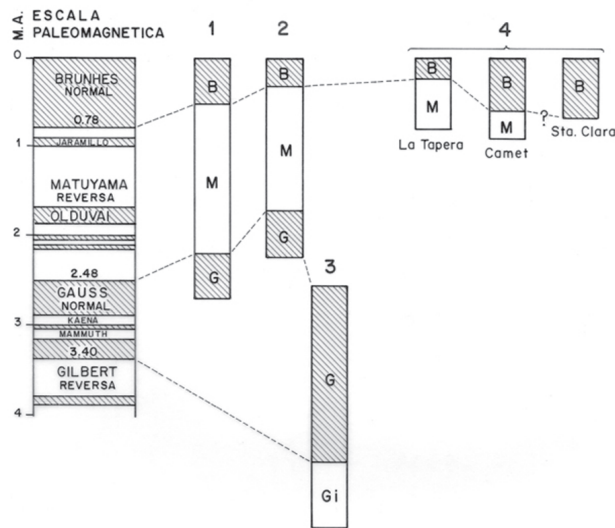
M.A.
ESCALA PALEOMAGNETICA

0
BRUNHES NORMAL
0.78
1
JARAMILLO
MATUYAMA REVERSA
OLDUVAI
2
2.48
GAUSS NORMAL
3
KAENA
MAMMUTH
3.40
GILBERT REVERSA
4

1
B
M
G

2
B
M
G

3
G
Gi

4
B
M
La Tapera
B
M
Camet
?
B
Sta. Clara